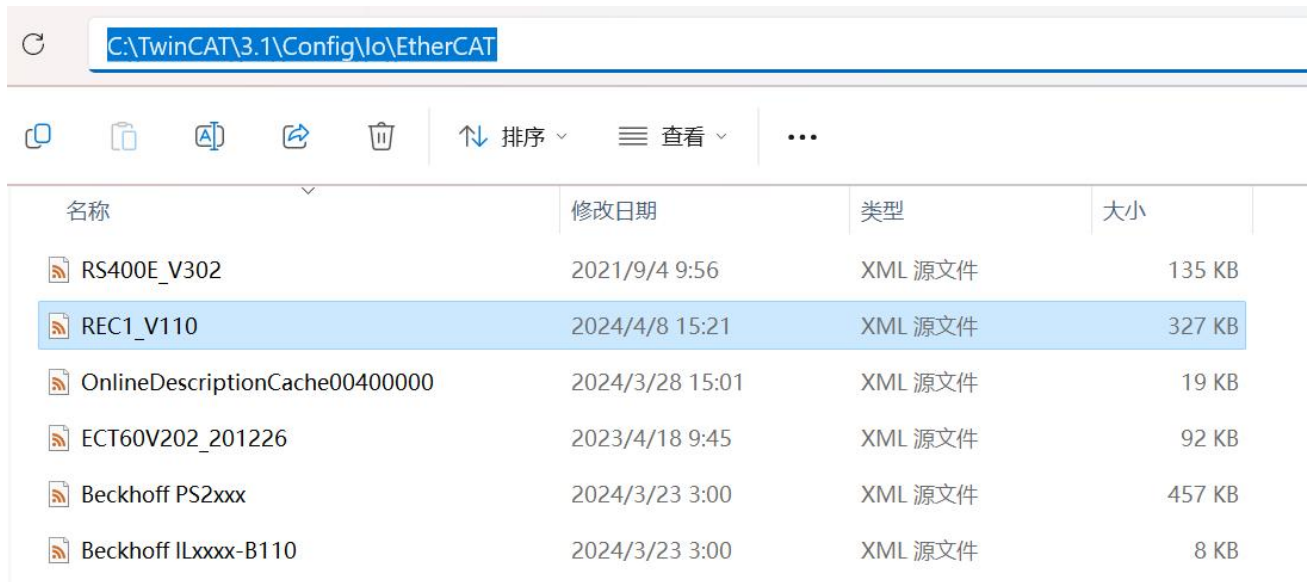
C:\TwinCAT\3.1\Config\Io\EtherCAT

排序 查看 ...

| 名称 | 修改日期 | 类型 | 大小 |
|---|---|---|---|
| RS400E_V302 | 2021/9/4 9:56 | XML 源文件 | 135 KB |
| REC1_V110 | 2024/4/8 15:21 | XML 源文件 | 327 KB |
| OnlineDescriptionCache00400000 | 2024/3/28 15:01 | XML 源文件 | 19 KB |
| ECT60V202_201226 | 2023/4/18 9:45 | XML 源文件 | 92 KB |
| Beckhoff PS2xxx | 2024/3/23 3:00 | XML 源文件 | 457 KB |
| Beckhoff ILxxxx-B110 | 2024/3/23 3:00 | XML 源文件 | 8 KB |